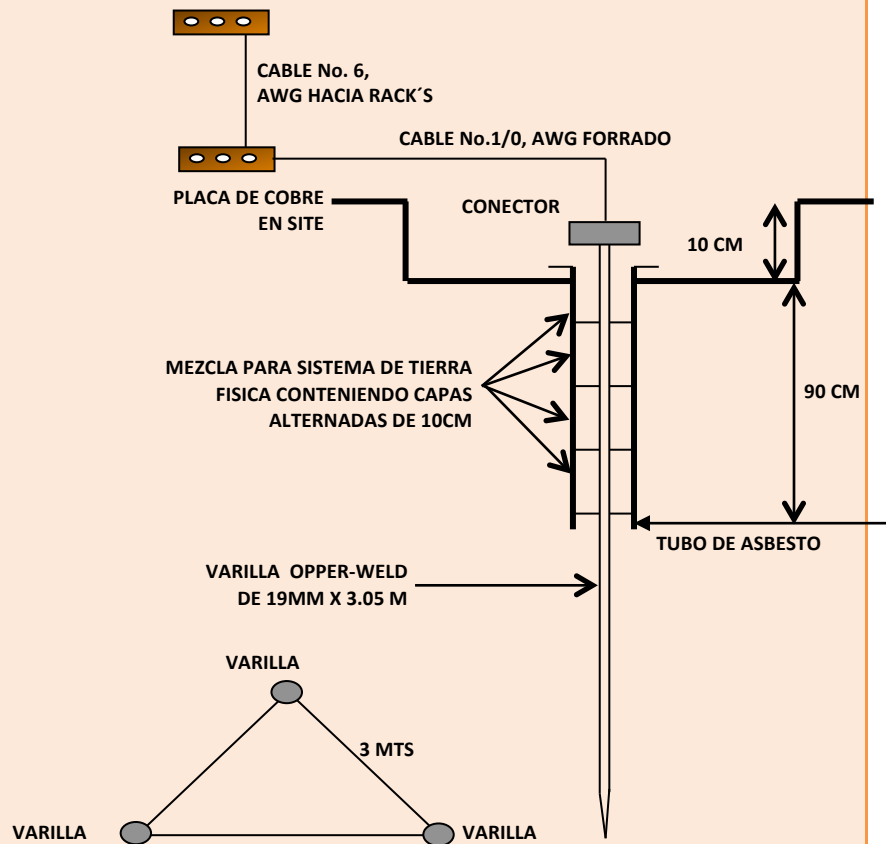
CABLE No. 6,
AWG HACIA RACK´S

CABLE No.1/0, AWG FORRADO

PLACA DE COBRE
EN SITE

CONECTOR

10 CM

MEZCLA PARA SISTEMA DE TIERRA
FISICA CONTENIENDO CAPAS
ALTERNADAS DE 10CM

90 CM

TUBO DE ASBESTO

VARILLA OPPER-WELD
DE 19MM X 3.05 M

VARILLA

3 MTS

VARILLA

VARILLA